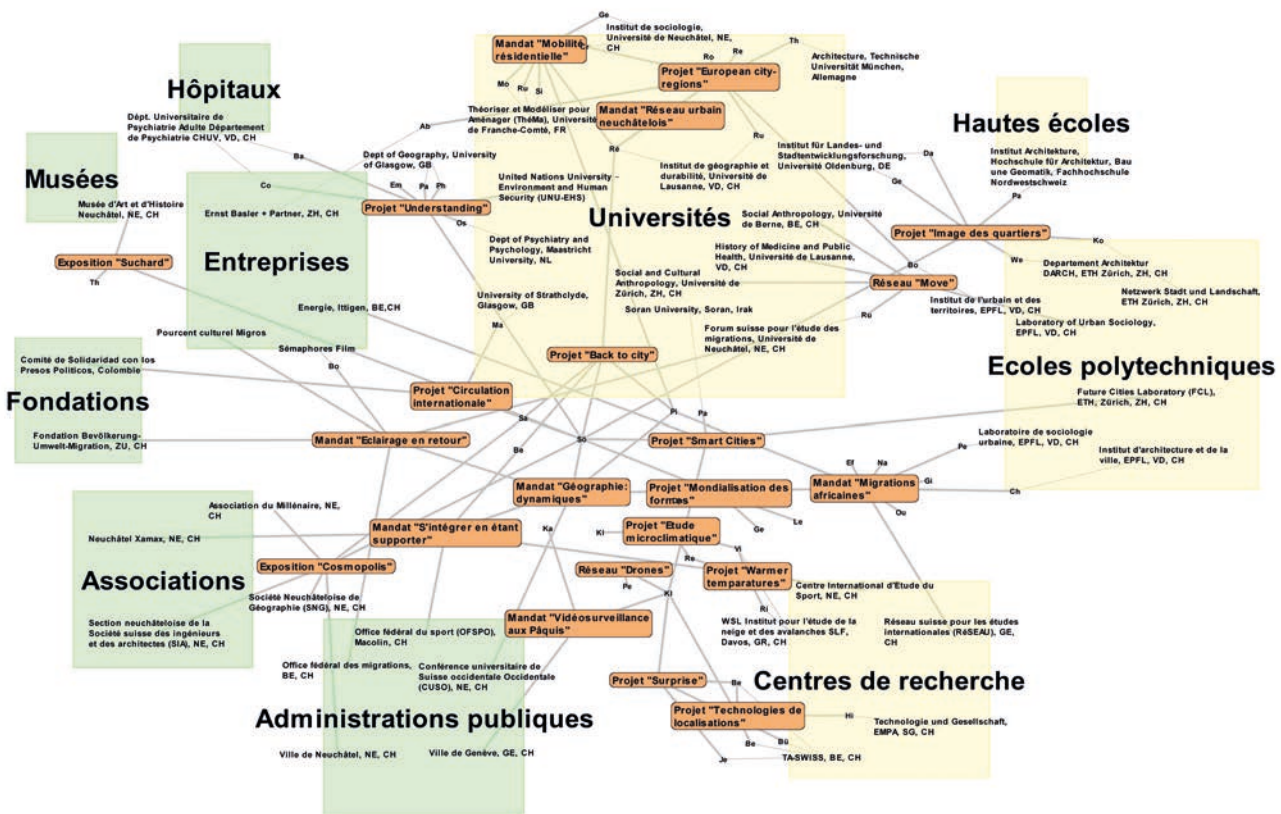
Hôpitaux

Dépt. Universitaire de Psychiatrie Adulte Département de Psychiatrie CHUV, VD, CH

Musées

Musée d'Art et d'Histoire Neuchâtel, NE, CH

Exposition "Suchard"

Th

Ba

Co

Ernst Basler + Partner, ZH, CH

Entreprises

Energie, Ittigen, BE,CH

Pourcent culturel Migros

Sémaphores Film

Bo

Comité de Solidaridad con los Presos Politicos, Colombie

Fondations

Fondation Bevölkerung-Umwelt-Migration, ZU, CH

Association du Millénaire, NE, CH

Neuchâtel Xamax, NE, CH

Associations

Section neuchâteloise de la Société suisse des ingénieurs et des architectes (SIA), NE, CH

Société Neuchâteloise de Géographie (SNG), NE, CH

Exposition "Cosmopolis"

Mandat "S'intégrer en étant supporter"

Office fédéral du sport (OFSPO), Macolin, CH

Office fédéral des migrations, BE, CH

Conférence universitaire de Suisse occidentale Occidentale (CUSO), NE, CH

Administrations publiques

Ville de Neuchâtel, NE, CH

Ville de Genève, GE, CH

Ge

Institut de sociologie, Université de Neuchâtel, NE, CH

Mandat "Mobilité résidentielle"

Ro

Re

Th

Projet "European city-regions"

Architecture, Technische Universität München, Allemagne

Mo

Ru

Si

Théoriser et Modéliser pour Aménager (ThéMa), Université de Franche-Comté, FR

Mandat "Réseau urbain neuchâtelois"

Ab

Dept of Geography, University of Glasgow, GB

Em

Pa

Ph

Re

Ru

Institut de géographie et durabilité, Université de Lausanne, VD, CH

Institut für Landes- und Stadtentwicklungsforschung, Universität Oldenburg, DE

Da

United Nations University - Environment and Human Security (UNU-EHS)

Projet "Understanding"

Os

Universités

Social Anthropology, Université de Berne, BE, CH

Ge

Dept of Psychiatry and Psychology, Maastricht University, NL

History of Medicine and Public Health, Université de Lausanne, VD, CH

Social and Cultural Anthropology, Université de Zürich, ZH, CH

University of Strathclyde, Glasgow, GB

Soran University, Soran, Irak

Ma

Forum suisse pour l'étude des migrations, Université de Neuchâtel, NE, CH

Projet "Back to city"

Hautes écoles

Institut Architektur, Hochschule für Architektur, Bau une Geomatik, Fachhochschule Nordwestschweiz

Pa

Projet "Image des quartiers"

Ko

Bo

We

Departement Architektur DARCH, ETH Zürich, ZH, CH

Réseau "Move"

Netzwerk Stadt und Landschaft, ETH Zürich, ZH, CH

Institut de l'urbain et des territoires, EPFL, VD, CH

Ru

Laboratory of Urban Sociology, EPFL, VD, CH

Ecoles polytechniques

Future Cities Laboratory (FCL), ETH, Zürich, ZH, CH

Projet "Circulation internationale"

Sa

Pi

Pa

Mandat "Eclairage en retour"

So

Projet "Smart Cities"

Laboratoire de sociologie urbaine, EPFL, VD, CH

Pe

Institut d'architecture et de la ville, EPFL, VD, CH

Be

Ef

Na

Gi

Mandat "Géographie: dynamiques"

Projet "Mondialisation des formes"

Mandat "Migrations africaines"

Ch

Ka

Le

Ou

Kl

Projet "Etude microclimatique"

Ge

Vi

Re

Réseau "Drones"

Projet "Warmer temparatures"

Centre International d'Etude du Sport, NE, CH

Pe

Kl

Mandat "Vidéosurveillance aux Pâquis"

Ri

WSL Institut pour l'étude de la neige et des avalanches SLF, Davos, GR, CH

Réseau suisse pour les études internationales (RéSEAU), GE, CH

Projet "Surprise"

Be

Centres de recherche

Projet "Technologies de localisations"

Hi

Technologie und Gesellschaft, EMPA, SG, CH

Be

Bü

Je

TA-SWISS, BE, CH